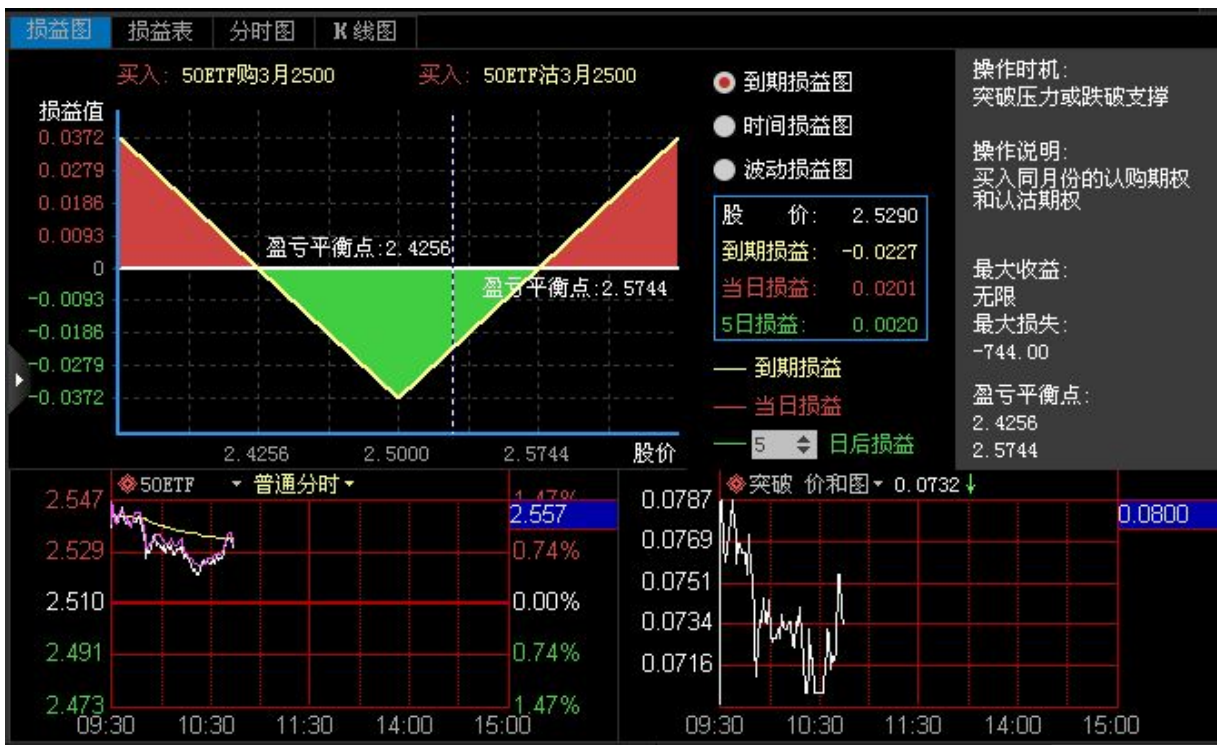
损益图 | 损益表 | 分时图 | K线图

买入：50ETF购3月2500 买入：50ETF沽3月2500

损益值
0.0372
0.0279
0.0186
0.0093
0
-0.0093
-0.0186
-0.0279
-0.0372

盈亏平衡点:2.4256
盈亏平衡点:2.5744

2.4256 2.5000 2.5744 股价

到期损益图
时间损益图
波动损益图

| 股 价: | 2.5290 |
|---|---|
| 到期损益: | -0.0227 |
| 当日损益: | 0.0201 |
| 5日损益: | 0.0020 |

— 到期损益
— 当日损益
— 5 日后损益

操作时机:
突破压力或跌破支撑

操作说明:
买入同月份的认购期权和认沽期权

最大收益:
无限
最大损失:
-744.00

盈亏平衡点:
2.4256
2.5744

50ETF 普通分时
2.547 1.47%
2.529 0.74%
2.510 0.00%
2.491 0.74%
2.473 1.47%
2.557
09:30 10:30 11:30 14:00 15:00

突破 价和图 0.0732
0.0787
0.0769
0.0751
0.0734
0.0716
0.0800
09:30 10:30 11:30 14:00 15:00